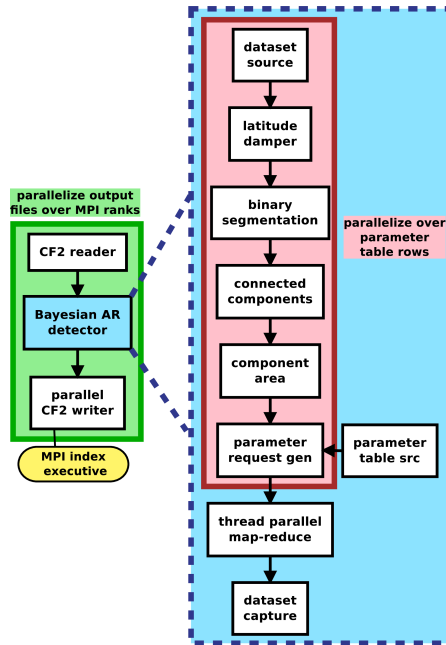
parallelize output files over MPI ranks

CF2 reader

Bayesian AR detector

parallel CF2 writer

MPI index executive

dataset source

latitude damper

binary segmentation

connected components

component area

parameter request gen

parameter table src

parallelize over parameter table rows

thread parallel map-reduce

dataset capture